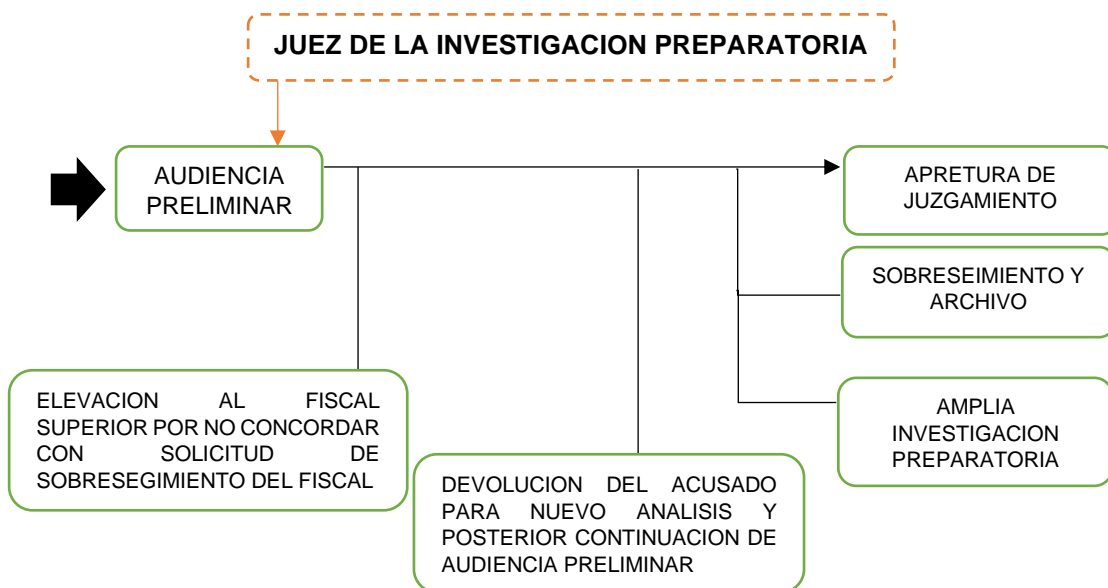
JUEZ DE LA INVESTIGACION PREPARATORIA

AUDIENCIA PRELIMINAR

APRETURA DE JUZGAMIENTO

SOBRESEIMIENTO Y ARCHIVO

AMPLIA INVESTIGACION PREPARATORIA

ELEVACION AL FISCAL SUPERIOR POR NO CONCORDAR CON SOLICITUD DE SOBRESEGIMIENTO DEL FISCAL

DEVOLUCION DEL ACUSADO PARA NUEVO ANALISIS Y POSTERIOR CONTINUACION DE AUDIENCIA PRELIMINAR